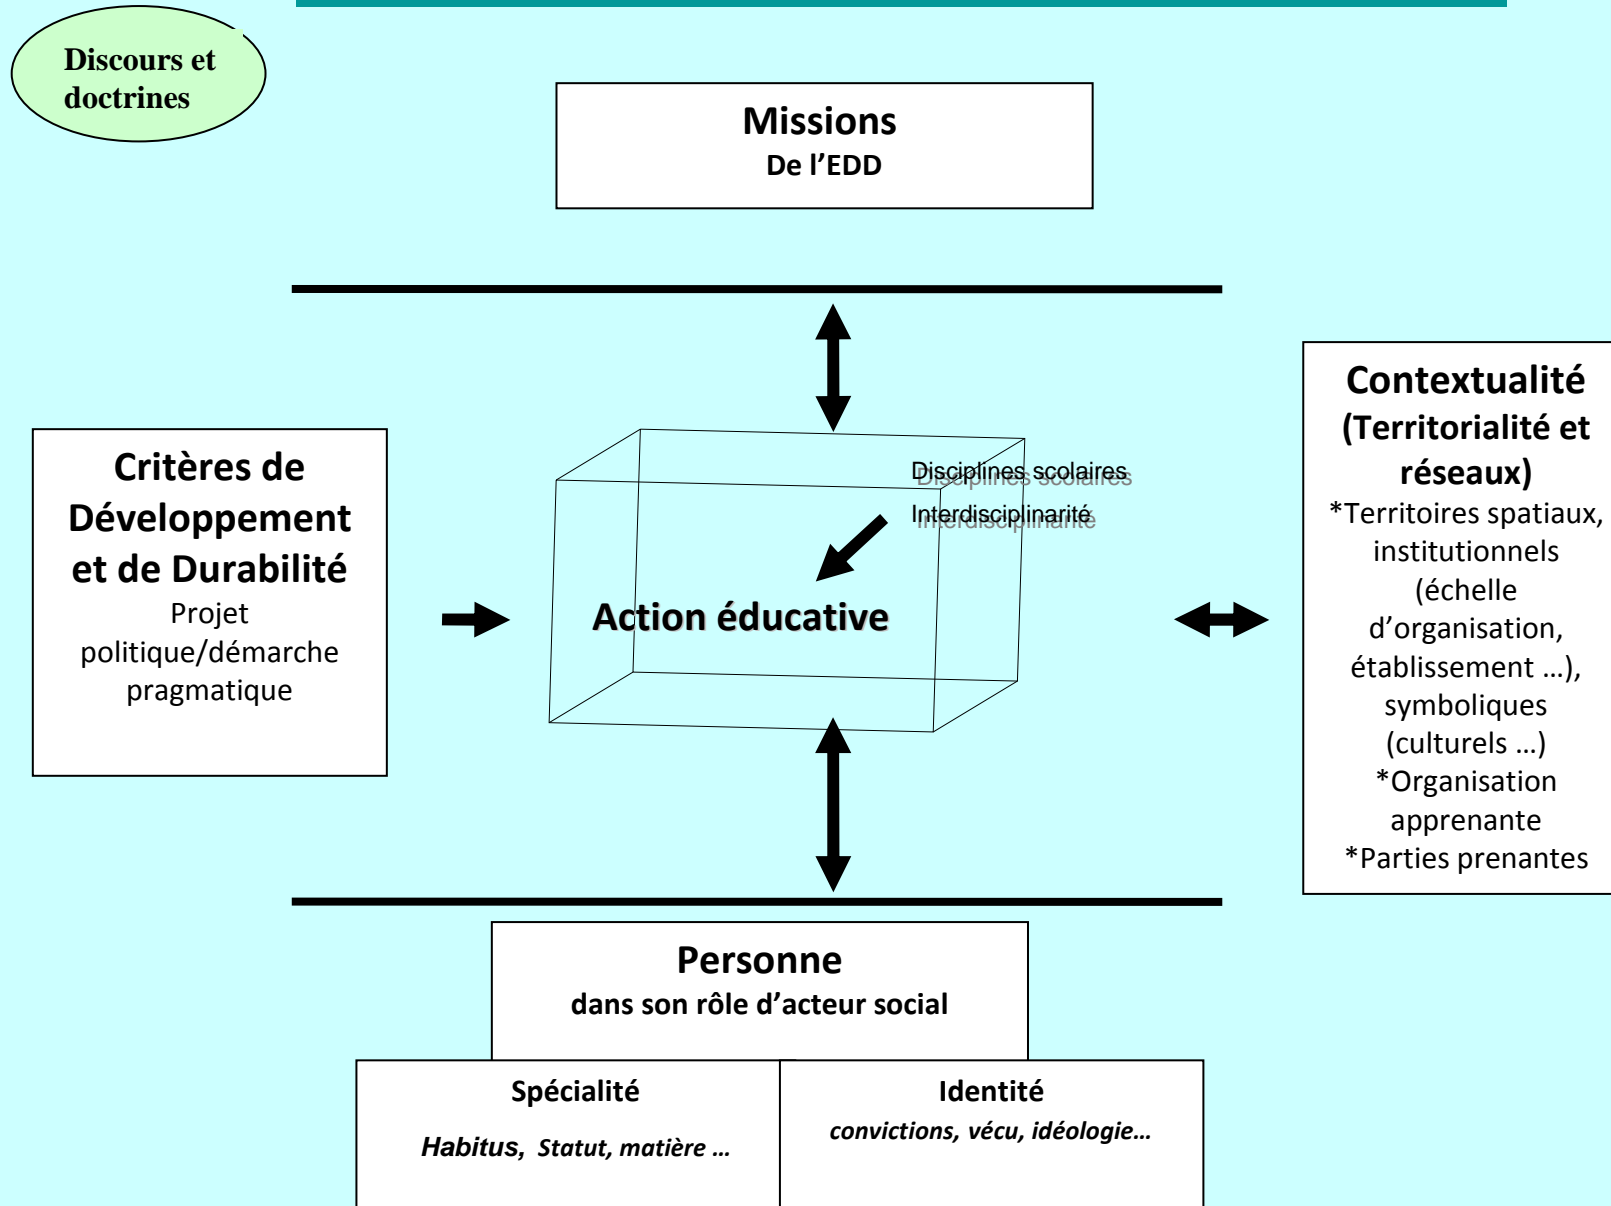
Discours et doctrines

Missions
De l'EDD

Critères de Développement et de Durabilité
Projet politique/démarche pragmatique

Disciplines scolaires
Interdisciplinarité

Action éducative

Contextualité
(Territorialité et réseaux)
*Territoires spatiaux, institutionnels (échelle d'organisation, établissement …), symboliques (culturels …)
*Organisation apprenante
*Parties prenantes

Personne
dans son rôle d'acteur social

Spécialité
Habitus, Statut, matière …

Identité
convictions, vécu, idéologie…